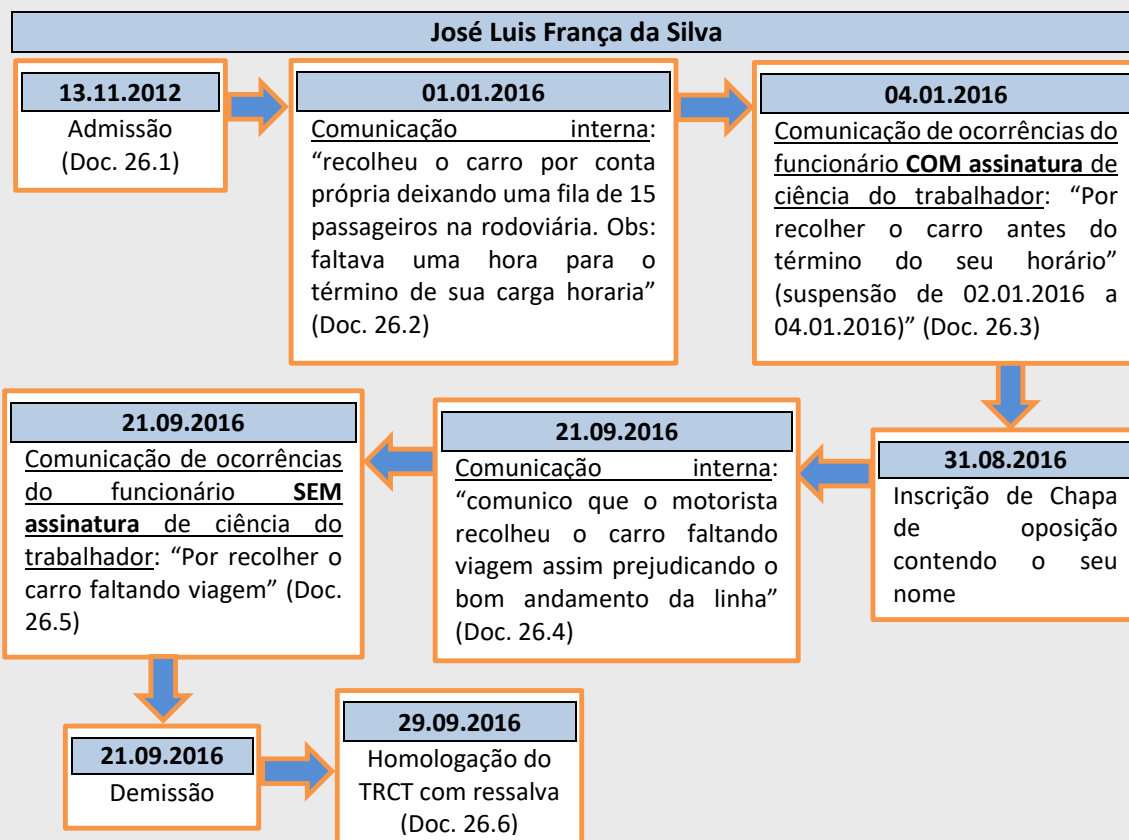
José Luis França da Silva

13.11.2012
Admissão (Doc. 26.1)

01.01.2016
Comunicação interna: “recolheu o carro por conta própria deixando uma fila de 15 passageiros na rodoviária. Obs: faltava uma hora para o término de sua carga horaria” (Doc. 26.2)

04.01.2016
Comunicação de ocorrências do funcionário **COM assinatura** de ciência do trabalhador: “Por recolher o carro antes do término do seu horário” (suspensão de 02.01.2016 a 04.01.2016)” (Doc. 26.3)

31.08.2016
Inscrição de Chapa de oposição contendo o seu nome

21.09.2016
Comunicação interna: “comunico que o motorista recolheu o carro faltando viagem assim prejudicando o bom andamento da linha” (Doc. 26.4)

21.09.2016
Comunicação de ocorrências do funcionário **SEM assinatura** de ciência do trabalhador: “Por recolher o carro faltando viagem” (Doc. 26.5)

21.09.2016
Demissão

29.09.2016
Homologação do TRCT com ressalva (Doc. 26.6)